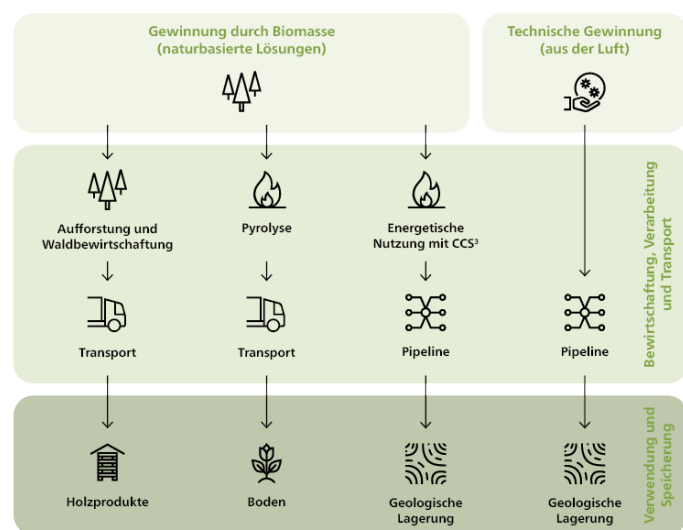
Gewinnung durch Biomasse
(naturbasierte Lösungen)

Technische Gewinnung
(aus der Luft)

Aufforstung und Waldbewirtschaftung

Pyrolyse

Energetische Nutzung mit CCS³

Transport

Transport

Pipeline

Pipeline

Bewirtschaftung, Verarbeitung und Transport

Holzprodukte

Boden

Geologische Lagerung

Geologische Lagerung

Verwendung und Speicherung